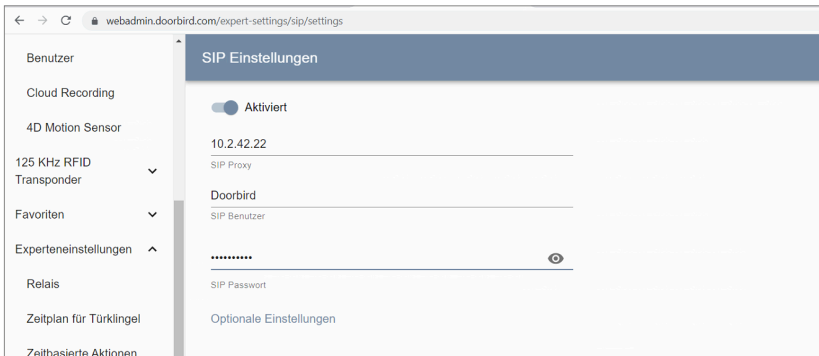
webadmin.doorbird.com/expert-settings/sip/settings

Benutzer

Cloud Recording

4D Motion Sensor

125 KHz RFID Transponder

Favoriten

Experteneinstellungen

Relais

Zeitplan für Türklingel

Zeitbasierte Aktionen

SIP Einstellungen

Aktiviert

10.2.42.22
SIP Proxy

Doorbird
SIP Benutzer

••••••••••
SIP Passwort

Optionale Einstellungen